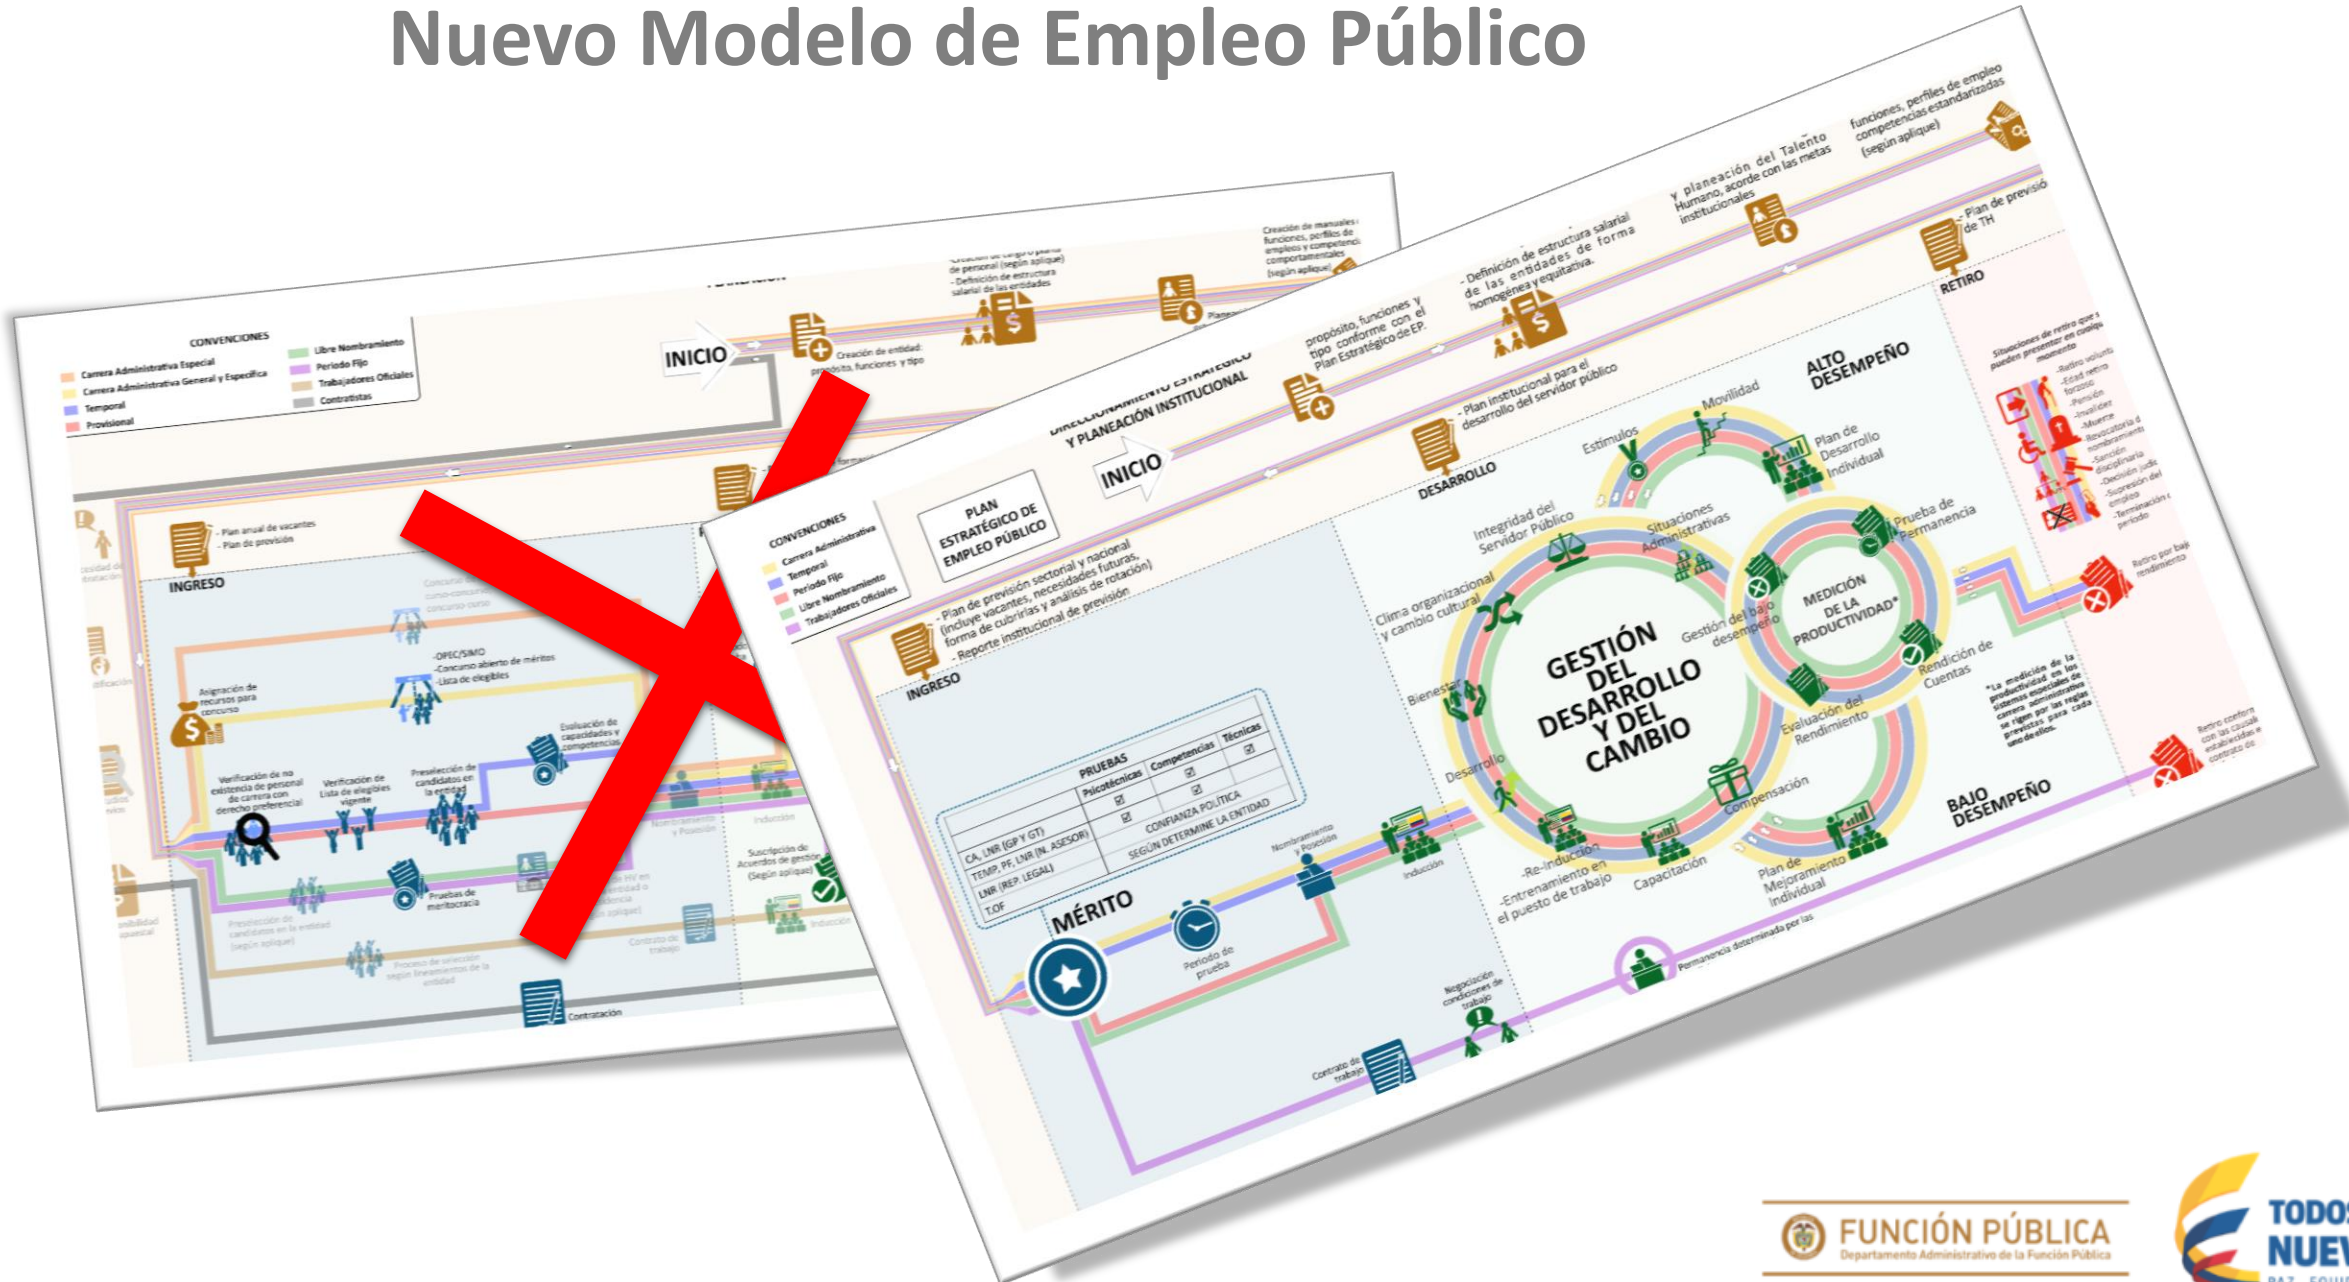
Nuevo Modelo de Empleo Público

CONVENCIONES
Carrera Administrativa Especial
Carrera Administrativa General y Específica
Temporal
Provisional
Libre Nombramiento
Periodo Fijo
Trabajadores Oficiales
Contratistas

INICIO
Creación de entidad: propósito, funciones y tipo
Creación de manuales de funciones, perfiles de empleos y competencias comportamentales (según aplique)
INGRESO
- Plan anual de vacantes
- Plan de previsión
-OPEC/SIMO
-Concurso abierto de méritos
-Lista de elegibles
Asignación de recursos para concurso
Evaluación de capacidades y competencias
Verificación de no existencia de personal de carrera con derecho preferencial
Verificación de Lista de elegibles vigente
Preselección de candidatos en la entidad
Pruebas de meritocracia
Preselección de candidatos en la entidad (según aplique)
Proceso de selección según lineamientos de la entidad
Contratación
Inducción
Suscripción de Acuerdos de gestión (Según aplique)
Contrato de trabajo

CONVENCIONES
Carrera Administrativa
Temporal
Periodo Fijo
Libre Nombramiento
Trabajadores Oficiales
PLAN ESTRATÉGICO DE EMPLEO PÚBLICO
DIRECCIONAMIENTO ESTRATÉGICO Y PLANEACIÓN INSTITUCIONAL
INICIO
propósito, funciones y tipo conforme con el Plan Estratégico de EP.
- Definición de estructura salarial de las entidades de forma homogénea y equitativa.
y planeación del Talento Humano, acorde con las metas institucionales
funciones, perfiles de empleo competencias estandarizadas (según aplique)
- Plan de previsión de TH
RETIRO
- Plan institucional para el desarrollo del servidor público
DESARROLLO
- Plan de previsión sectorial y nacional (incluye vacantes, necesidades futuras, forma de cubrirlas y análisis de rotación)
- Reporte institucional de previsión
INGRESO
PRUEBAS
Psicotécnicas
Competencias
Técnicas
CA, LNR (GP Y GT)
TEMP, PF, LNR (N. ASESOR)
LNR (REP. LEGAL)
T.OF
CONFIANZA POLÍTICA
SEGÚN DETERMINE LA ENTIDAD
MÉRITO
Periodo de prueba
Nombramiento y Posesión
Inducción
Negociación condiciones de trabajo
Contrato de trabajo
Permanencia determinada por las
ALTO DESEMPEÑO
Estímulos
Movilidad
Plan de Desarrollo Individual
Integridad del Servidor Público
Situaciones Administrativas
Clima organizacional y cambio cultural
Bienestar
Desarrollo
GESTIÓN DEL DESARROLLO Y DEL CAMBIO
Gestión del bajo desempeño
Prueba de Permanencia
MEDICIÓN DE LA PRODUCTIVIDAD*
Rendición de Cuentas
Evaluación del Rendimiento
Compensación
-Re-Inducción
-Entrenamiento en el puesto de trabajo
Capacitación
Plan de Mejoramiento Individual
BAJO DESEMPEÑO
*La medición de la productividad en los sistemas especiales de carrera administrativa se rigen por las reglas previstas para cada uno de ellos.
Situaciones de retiro que pueden presentarse en cualquier momento
-Retiro voluntario
-Edad retiro forzoso
-Pensión
-Invalidez
-Muerte
-Revocatoria del nombramiento
-Sanción disciplinaria
-Decisión judicial
-Supresión del empleo
-Terminación del periodo
Retiro por bajo rendimiento
Retiro conforme con las causales establecidas en el contrato de

FUNCIÓN PÚBLICA
Departamento Administrativo de la Función Pública
TODOS NUEV